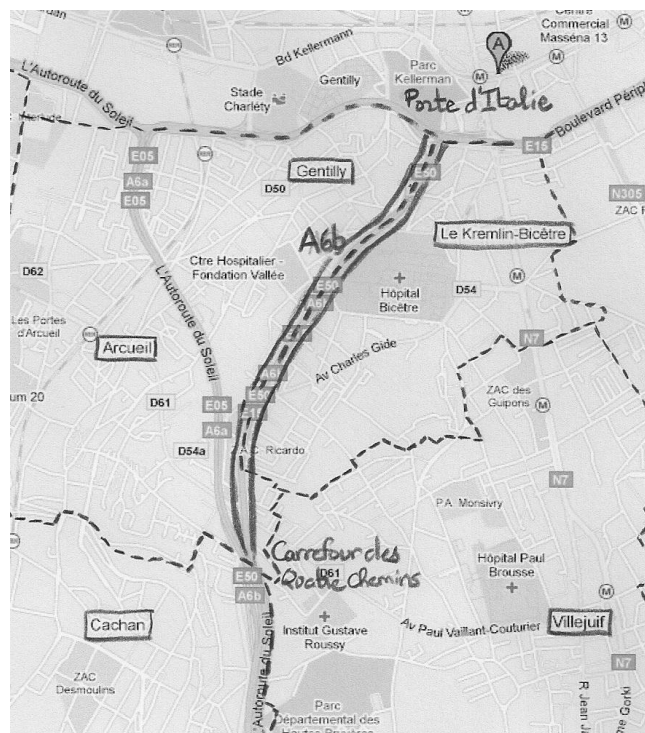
Centre Commercial Masséna 13
Bd Kellermann
Parc Kellerman
Stade Charléty
Gentilly
L'Autoroute du Soleil
Porte d'Italie
Boulevard Périp
E05
A6a
E05
E15
E50
Gentilly
D50
N305
ZAC
A6b
Le Kremlin-Bicêtre
Ctre Hospitalier - Fondation Vallée
D62
L'Autoroute du Soleil
E50
A6
Hôpital Bicêtre
D54
Les Portes d'Arcueil
Arcueil
Av Charles Gide
N7
A6
E50
E15
ZAC des Guipons
um 20
D61
E05
A6a
D54a
A.C. Ricardo
N7
P.A. Monsivry
Carrefour des Quatre Chemins
E50
A6b
D61
Hôpital Paul Brousse
Cachan
Institut Gustave Roussy
Av Paul Vaillant-Couturier
Villejuif
ZAC Desmoulins
L'Autoroute du Soleil
Parc Départemental des
N7
R Jean J
Gorki